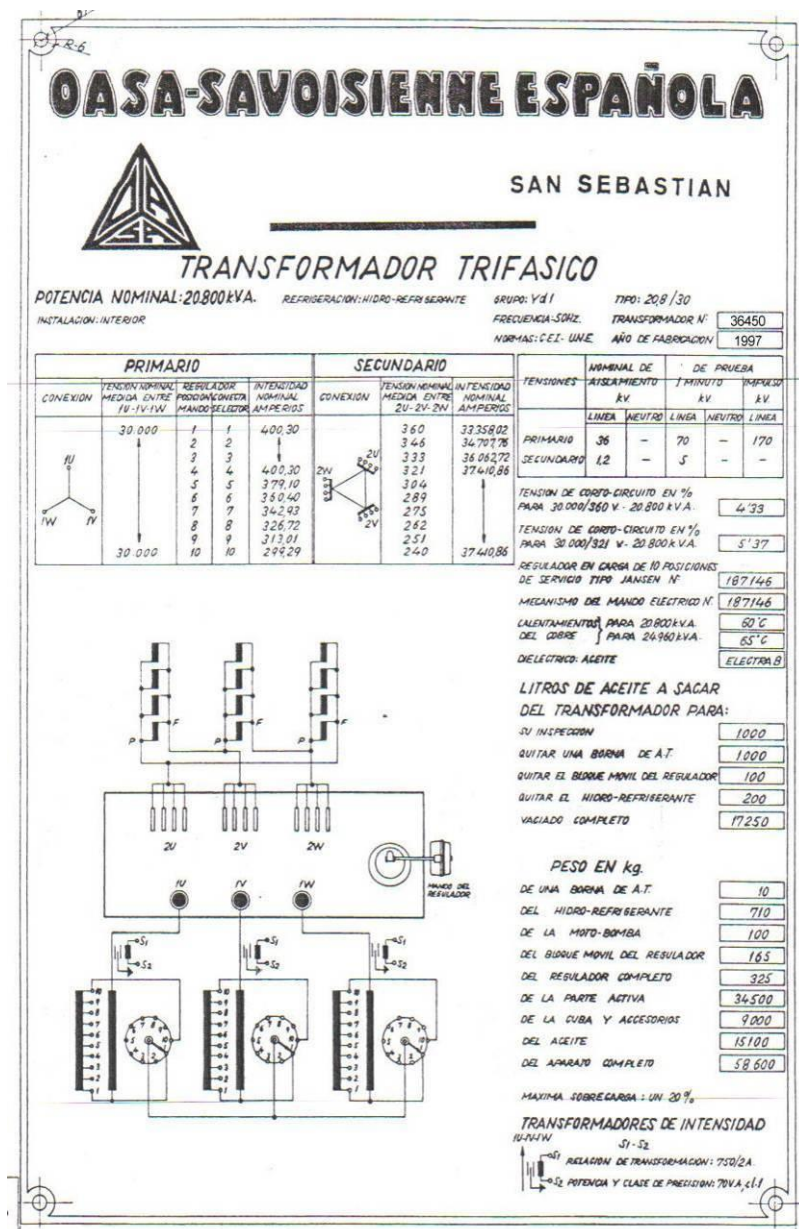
R-6

OASA-SAVOISIENNE ESPAÑOLA

SAN SEBASTIAN

TRANSFORMADOR TRIFASICO

POTENCIA NOMINAL: 20.800 kVA. REFRIGERACION: HIDRO-REFRIGERANTE GRUPO: Yd1 TIPO: 20,8/30
INSTALACION: INTERIOR FRECUENCIA-50Hz. TRANSFORMADOR Nº 36450
NORMAS: C.E.I.- U.N.E. AÑO DE FABRICACION 1997

| PRIMARIO | | | | | SECUNDARIO | | |
|---|---|---|---|---|---|---|---|
| CONEXION | TENSION NOMINAL MEDIDA ENTRE 1U-1V-1W | REGULADOR POSICION MANDO | REGULADOR CONECTA SELECTOR | INTENSIDAD NOMINAL AMPERIOS | CONEXION | TENSION NOMINAL MEDIDA ENTRE 2U-2V-2W | INTENSIDAD NOMINAL AMPERIOS |
| 1U 1W 1V | 30.000 | 1 | 1 | 400,30 | 2W 2U 2V | 360 | 33.358,02 |
| | | 2 | 2 | | | 346 | 34.707,76 |
| | | 3 | 3 | | | 333 | 36.062,72 |
| | | 4 | 4 | 400,30 | | 321 | 37.410,86 |
| | | 5 | 5 | 379,10 | | 304 | |
| | | 6 | 6 | 360,40 | | 289 | |
| | | 7 | 7 | 342,93 | | 275 | |
| | | 8 | 8 | 326,72 | | 262 | |
| | | 9 | 9 | 313,01 | | 251 | |
| | 30.000 | 10 | 10 | 299,29 | | 240 | 37.410,86 |

| TENSIONES | NOMINAL DE AISLAMIENTO kV LINEA | NEUTRO | DE PRUEBA 1 MINUTO kV LINEA | NEUTRO | IMPULSO kV LINEA |
|---|---|---|---|---|---|
| PRIMARIO | 36 | - | 70 | - | 170 |
| SECUNDARIO | 1,2 | - | 5 | - | - |

TENSION DE CORTO-CIRCUITO EN % PARA 30.000/360 V.- 20.800 kV.A. 4'33
TENSION DE CORTO-CIRCUITO EN % PARA 30.000/321 V.- 20.800 kV.A. 5'37
REGULADOR EN CARGA DE 10 POSICIONES DE SERVICIO TIPO JANSEN Nº 187146
MECANISMO DEL MANDO ELECTRICO Nº 187146
CALENTAMIENTOS DEL COBRE PARA 20.800 kV.A. 60°C
PARA 24.960 kV.A. 65°C
DIELECTRICO: ACEITE ELECTRA B

LITROS DE ACEITE A SACAR DEL TRANSFORMADOR PARA:
SU INSPECCION 1000
QUITAR UNA BORNA DE A.T. 1000
QUITAR EL BLOQUE MOVIL DEL REGULADOR 100
QUITAR EL HIDRO-REFRIGERANTE 200
VACIADO COMPLETO 17250

P F P F P F
2U 2V 2W
MANDO DEL REGULADOR
1U 1V 1W
S1 S2 S1 S2 S1 S2

PESO EN kg.
DE UNA BORNA DE A.T. 10
DEL HIDRO-REFRIGERANTE 710
DE LA MOTO-BOMBA 100
DEL BLOQUE MOVIL DEL REGULADOR 165
DEL REGULADOR COMPLETO 325
DE LA PARTE ACTIVA 34500
DE LA CUBA Y ACCESORIOS 9000
DEL ACEITE 15100
DEL APARATO COMPLETO 58 600

MAXIMA SOBRECARGA: UN 20%

TRANSFORMADORES DE INTENSIDAD
1U-1V-1W S1-S2
S1 RELACION DE TRANSFORMACION: 750/2A.
S2 POTENCIA Y CLASE DE PRECISION: 70V.A, cl.1